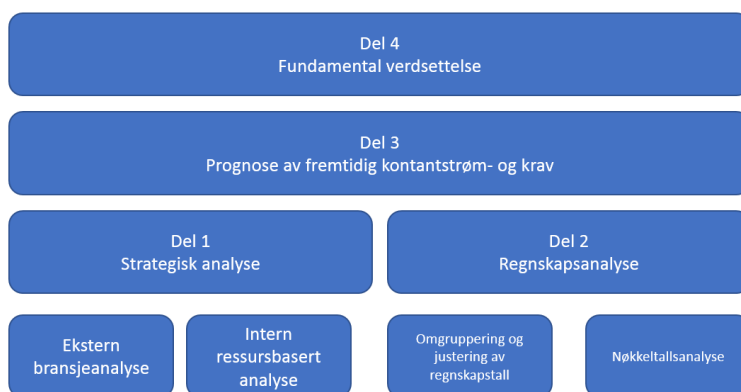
Del 4
Fundamental verdsettelse

Del 3
Prognose av fremtidig kontantstrøm- og krav

Del 1
Strategisk analyse

Del 2
Regnskapsanalyse

Ekstern bransjeanalyse

Intern ressursbasert analyse

Omgruppering og justering av regnskapstall

Nøkkeltallsanalyse